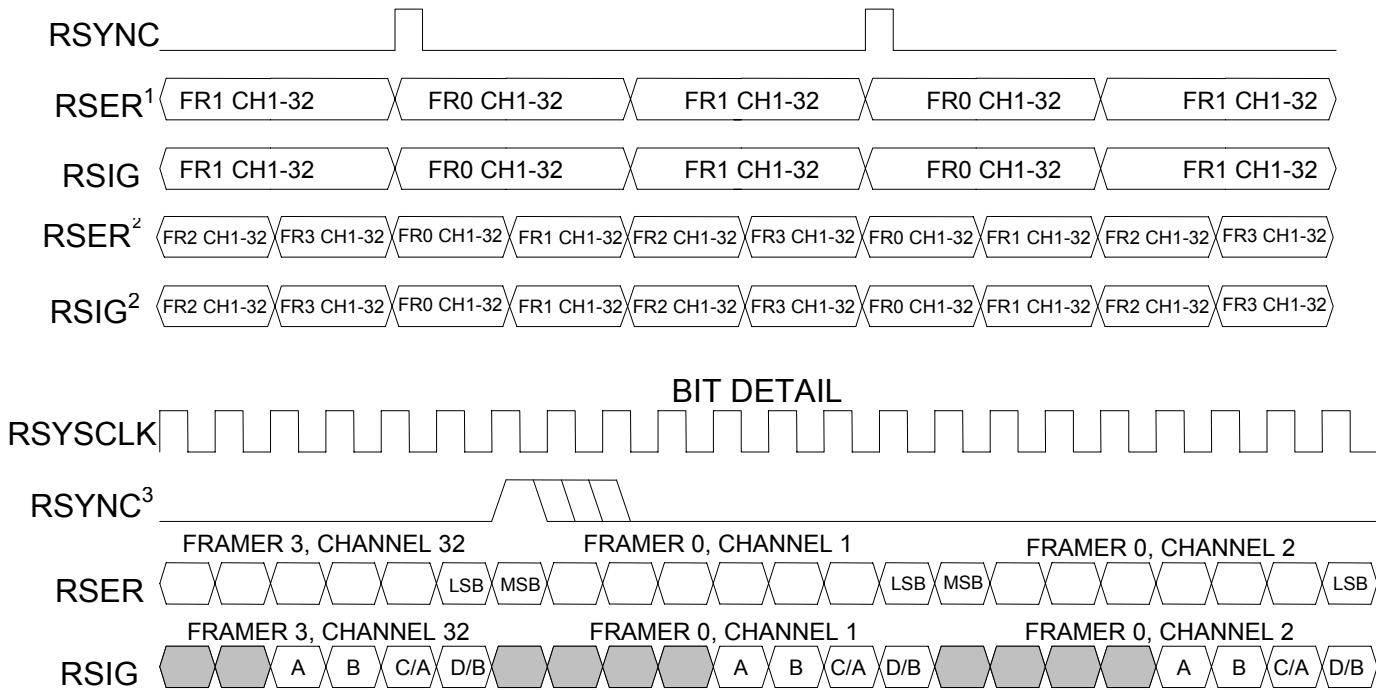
RSYNC

$RSER^1$ FR1 CH1-32 FR0 CH1-32 FR1 CH1-32 FR0 CH1-32 FR1 CH1-32

RSIG FR1 CH1-32 FR0 CH1-32 FR1 CH1-32 FR0 CH1-32 FR1 CH1-32

$RSER^2$ FR2 CH1-32 FR3 CH1-32 FR0 CH1-32 FR1 CH1-32 FR2 CH1-32 FR3 CH1-32 FR0 CH1-32 FR1 CH1-32 FR2 CH1-32 FR3 CH1-32

$RSIG^2$ FR2 CH1-32 FR3 CH1-32 FR0 CH1-32 FR1 CH1-32 FR2 CH1-32 FR3 CH1-32 FR0 CH1-32 FR1 CH1-32 FR2 CH1-32 FR3 CH1-32

BIT DETAIL

RSYSCLK

$RSYNC^3$

FRAMER 3, CHANNEL 32 FRAMER 0, CHANNEL 1 FRAMER 0, CHANNEL 2

RSER LSB MSB LSB MSB LSB

FRAMER 3, CHANNEL 32 FRAMER 0, CHANNEL 1 FRAMER 0, CHANNEL 2

RSIG A B C/A D/B A B C/A D/B A B C/A D/B